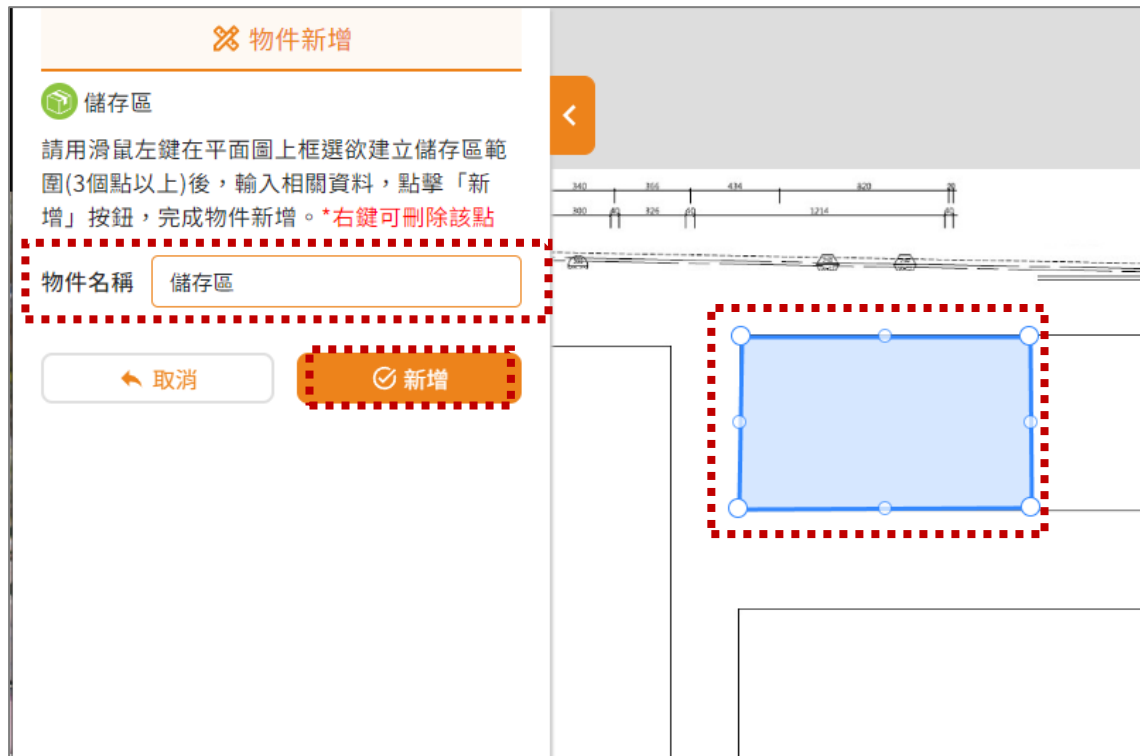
物件新增

儲存區

請用滑鼠左鍵在平面圖上框選欲建立儲存區範圍(3個點以上)後，輸入相關資料，點擊「新增」按鈕，完成物件新增。*右鍵可刪除該點

物件名稱 儲存區

取消

新增

340 366 434 820 30

300 40 326 40 1214 40